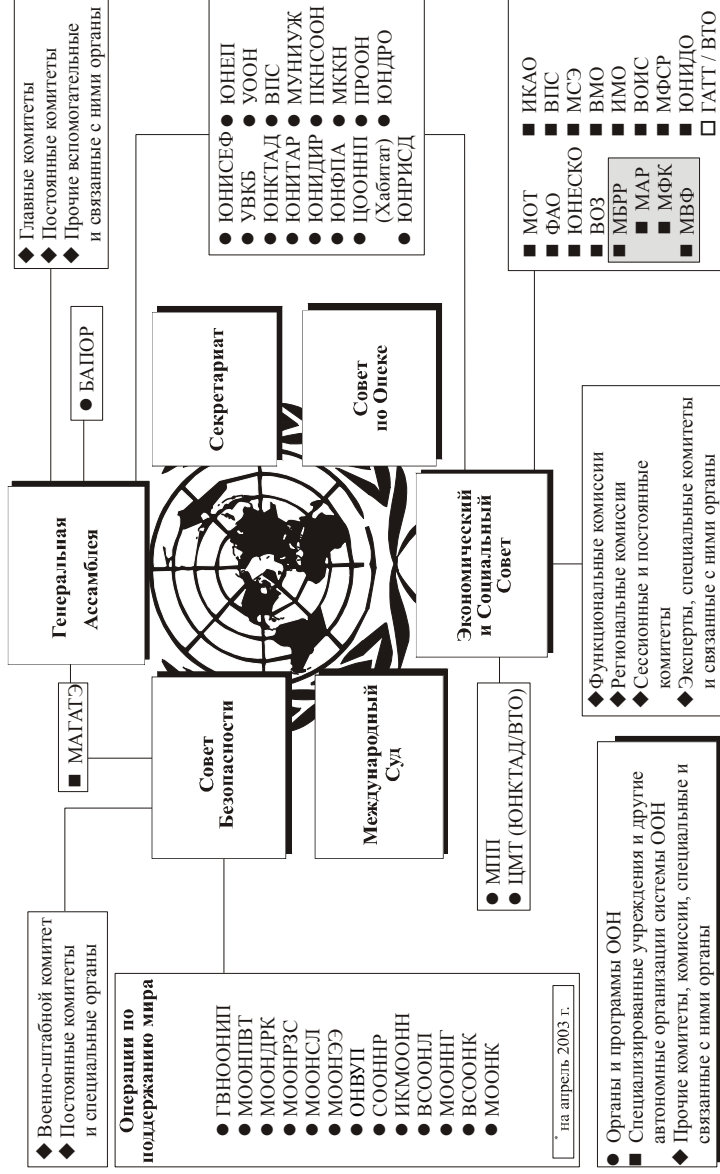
◆ Главные комитеты
◆ Постоянные комитеты
◆ Прочие вспомогательные и связанные с ними органы

● БАПОР

● ЮНИСЕФ ● ЮНЕП
● УВКБ ● УООН
● ЮНКТАД ● ВПС
● ЮНИТАР ● МУНИУЖ
● ЮНИДИР ● ПКНСООН
● ЮНФПА ● МККН
● ЦООННП ● ПРООН
(Хабитат) ● ЮНДРО
● ЮНРИСД

■ МОТ ■ ИКАО
■ ФАО ■ ВПС
■ ЮНЕСКО ■ МСЭ
■ ВОЗ ■ ВМО
■ МБРР ■ ИМО
■ МАР ■ ВОИС
■ МФК ■ МФСР
■ МВФ ■ ЮНИДО
□ ГАТТ / ВТО

Генеральная Ассамблея

Секретариат

Совет по Опеке

Экономический и Социальный Совет

■ МАГАТЭ

Совет Безопасности

Международный Суд

● МПП
● ЦМТ (ЮНКТАД/ВТО)

◆ Функциональные комиссии
◆ Региональные комиссии
◆ Сессионные и постоянные комитеты
◆ Эксперты, специальные комитеты и связанные с ними органы

◆ Военно-штабной комитет
◆ Постоянные комитеты и специальные органы

Операции по поддержанию мира
● ГВНООНИП
● МООНПВТ
● МООНДРК
● МООНРЗС
● МООНСЛ
● МООНЭ
● ОНВУП
● СООННР
● ИКМООНН
● ВСООНЛ
● МООННГ
● ВСООНК
● МООНК

* на апрель 2003 г.

● Органы и программы ООН
■ Специализированные учреждения и другие автономные организации системы ООН
◆ Прочие комитеты, комиссии, специальные и связанные с ними органы